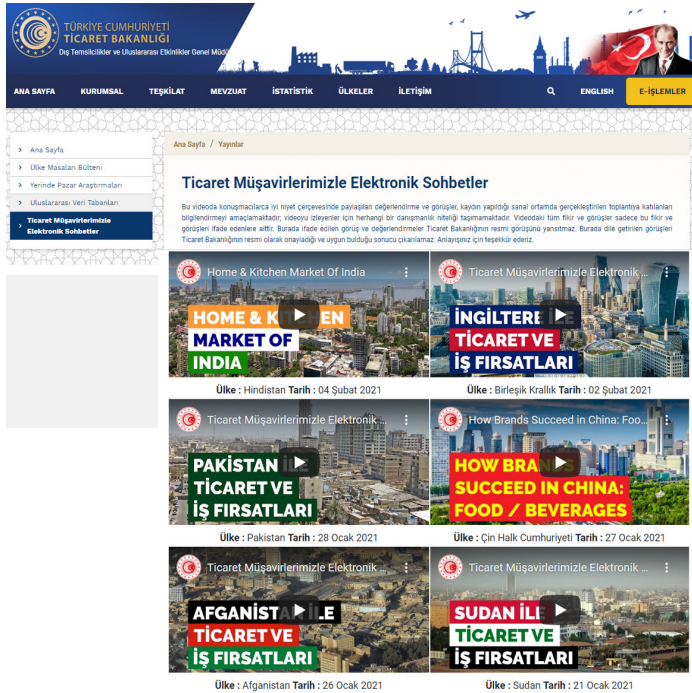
TÜRKİYE CUMHURİYETİ
TİCARET BAKANLIĞI
Dış Temsilcilikler ve Uluslararası Etkinlikler Genel Müd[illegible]

ANA SAYFA KURUMSAL TEŞKİLAT MEVZUAT İSTATİSTİK ÜLKELER İLETİŞİM ENGLISH E-İŞLEMLER

Ana Sayfa
Ülke Masaları Bülteni
Yerinde Pazar Araştırmaları
Uluslararası Veri Tabanları
Ticaret Müşavirlerimizle Elektronik Sohbetler

Ana Sayfa / Yayınlar

Ticaret Müşavirlerimizle Elektronik Sohbetler

Bu videoda konuşmacılarca iyi niyet çerçevesinde paylaşılan değerlendirme ve görüşler, kaydın yapıldığı sanal ortamda gerçekleştirilen toplantıya katılanları bilgilendirmeyi amaçlamaktadır; videoyu izleyenler için herhangi bir danışmanlık niteliği taşımamaktadır. Videodaki tüm fikir ve görüşler sadece bu fikir ve görüşleri ifade edenlere aittir. Burada ifade edilen görüş ve değerlendirmeler Ticaret Bakanlığının resmi görüşünü yansıtmaz. Burada dile getirilen görüşleri Ticaret Bakanlığının resmi olarak onayladığı ve uygun bulduğu sonucu çıkarılamaz. Anlayışınız için teşekkür ederiz.

Home & Kitchen Market Of India
HOME & K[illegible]EN MARKET OF INDIA
Ülke : Hindistan Tarih : 04 Şubat 2021

Ticaret Müşavirlerimizle Elektronik ...
İNGİLTERE TİCARET VE İŞ FIRSATLARI
Ülke : Birleşik Krallık Tarih : 02 Şubat 2021

Ticaret Müşavirlerimizle Elektronik ...
PAKİSTAN İ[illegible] TİCARET VE İŞ FIRSATLARI
Ülke : Pakistan Tarih : 28 Ocak 2021

How Brands Succeed in China: Foo...
HOW BRA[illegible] SUCCEED IN CHINA: FOOD / BEVERAGES
Ülke : Çin Halk Cumhuriyeti Tarih : 27 Ocak 2021

Ticaret Müşavirlerimizle Elektronik ...
AFGANİSTA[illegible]LE TİCARET VE İŞ FIRSATLARI
Ülke : Afganistan Tarih : 26 Ocak 2021

Ticaret Müşavirlerimizle Elektronik ...
SUDAN İL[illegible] TİCARET VE İŞ FIRSATLARI
Ülke : Sudan Tarih : 21 Ocak 2021